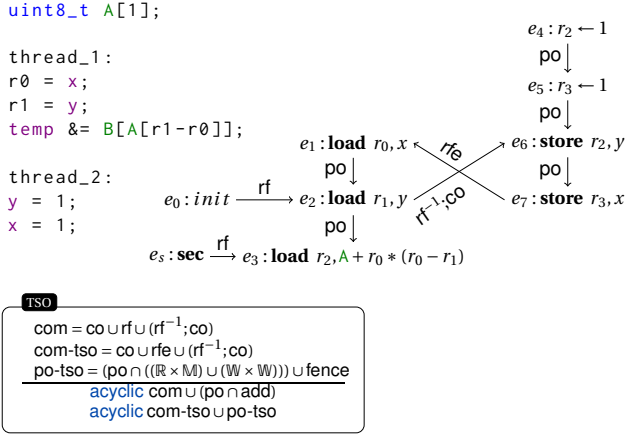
uint8_t A[1];

thread_1:
r0 = x;
r1 = y;
temp &= B[A[r1-r0]];

thread_2:
y = 1;
x = 1;

$e_4: r_2 \leftarrow 1$

po

$e_5: r_3 \leftarrow 1$

po

$e_1: \textbf{load}\ r_0, x$

rfe

$e_6: \textbf{store}\ r_2, y$

po

po

$e_0: init$ rf $e_2: \textbf{load}\ r_1, y$

$rf^{-1};co$

$e_7: \textbf{store}\ r_3, x$

po

$e_s: \textbf{sec}$ rf $e_3: \textbf{load}\ r_2, A + r_0 * (r_0 - r_1)$

TSO

com = co ∪ rf ∪ (rf$^{-1}$;co)
com-tso = co ∪ rfe ∪ (rf$^{-1}$;co)
po-tso = (po ∩ ((ℝ × 𝕄) ∪ (𝕎 × 𝕎))) ∪ fence

acyclic com ∪ (po ∩ add)
acyclic com-tso ∪ po-tso